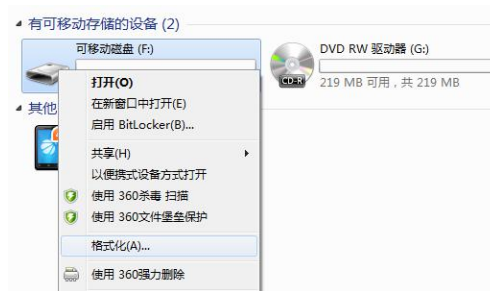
▲ 有可移动存储的设备 (2)

可移动磁盘 (F:)

DVD RW 驱动器 (G:)

CD-R

219 MB 可用，共 219 MB

▲ 其他

打开(O)
在新窗口中打开(E)
启用 BitLocker(B)...
共享(H)
以便携式设备方式打开
使用 360杀毒 扫描
使用 360文件堡垒保护
格式化(A)...
使用 360强力删除